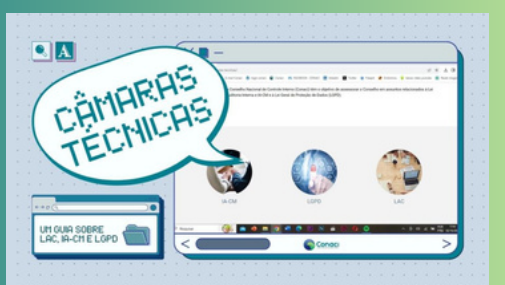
A

CÂMARAS TÉCNICAS

Conselho Nacional de Controle Interno (Conaci) tem o objetivo de assessorar o Conselho em assuntos relacionados à Lei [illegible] Anticorrupção, a IA-CM e à Lei Geral de Proteção de Dados (LGPD).

IA-CM

LGPD

LAC

UM GUIA SOBRE LAC, IA-CM E LGPD

Conaci

<

>